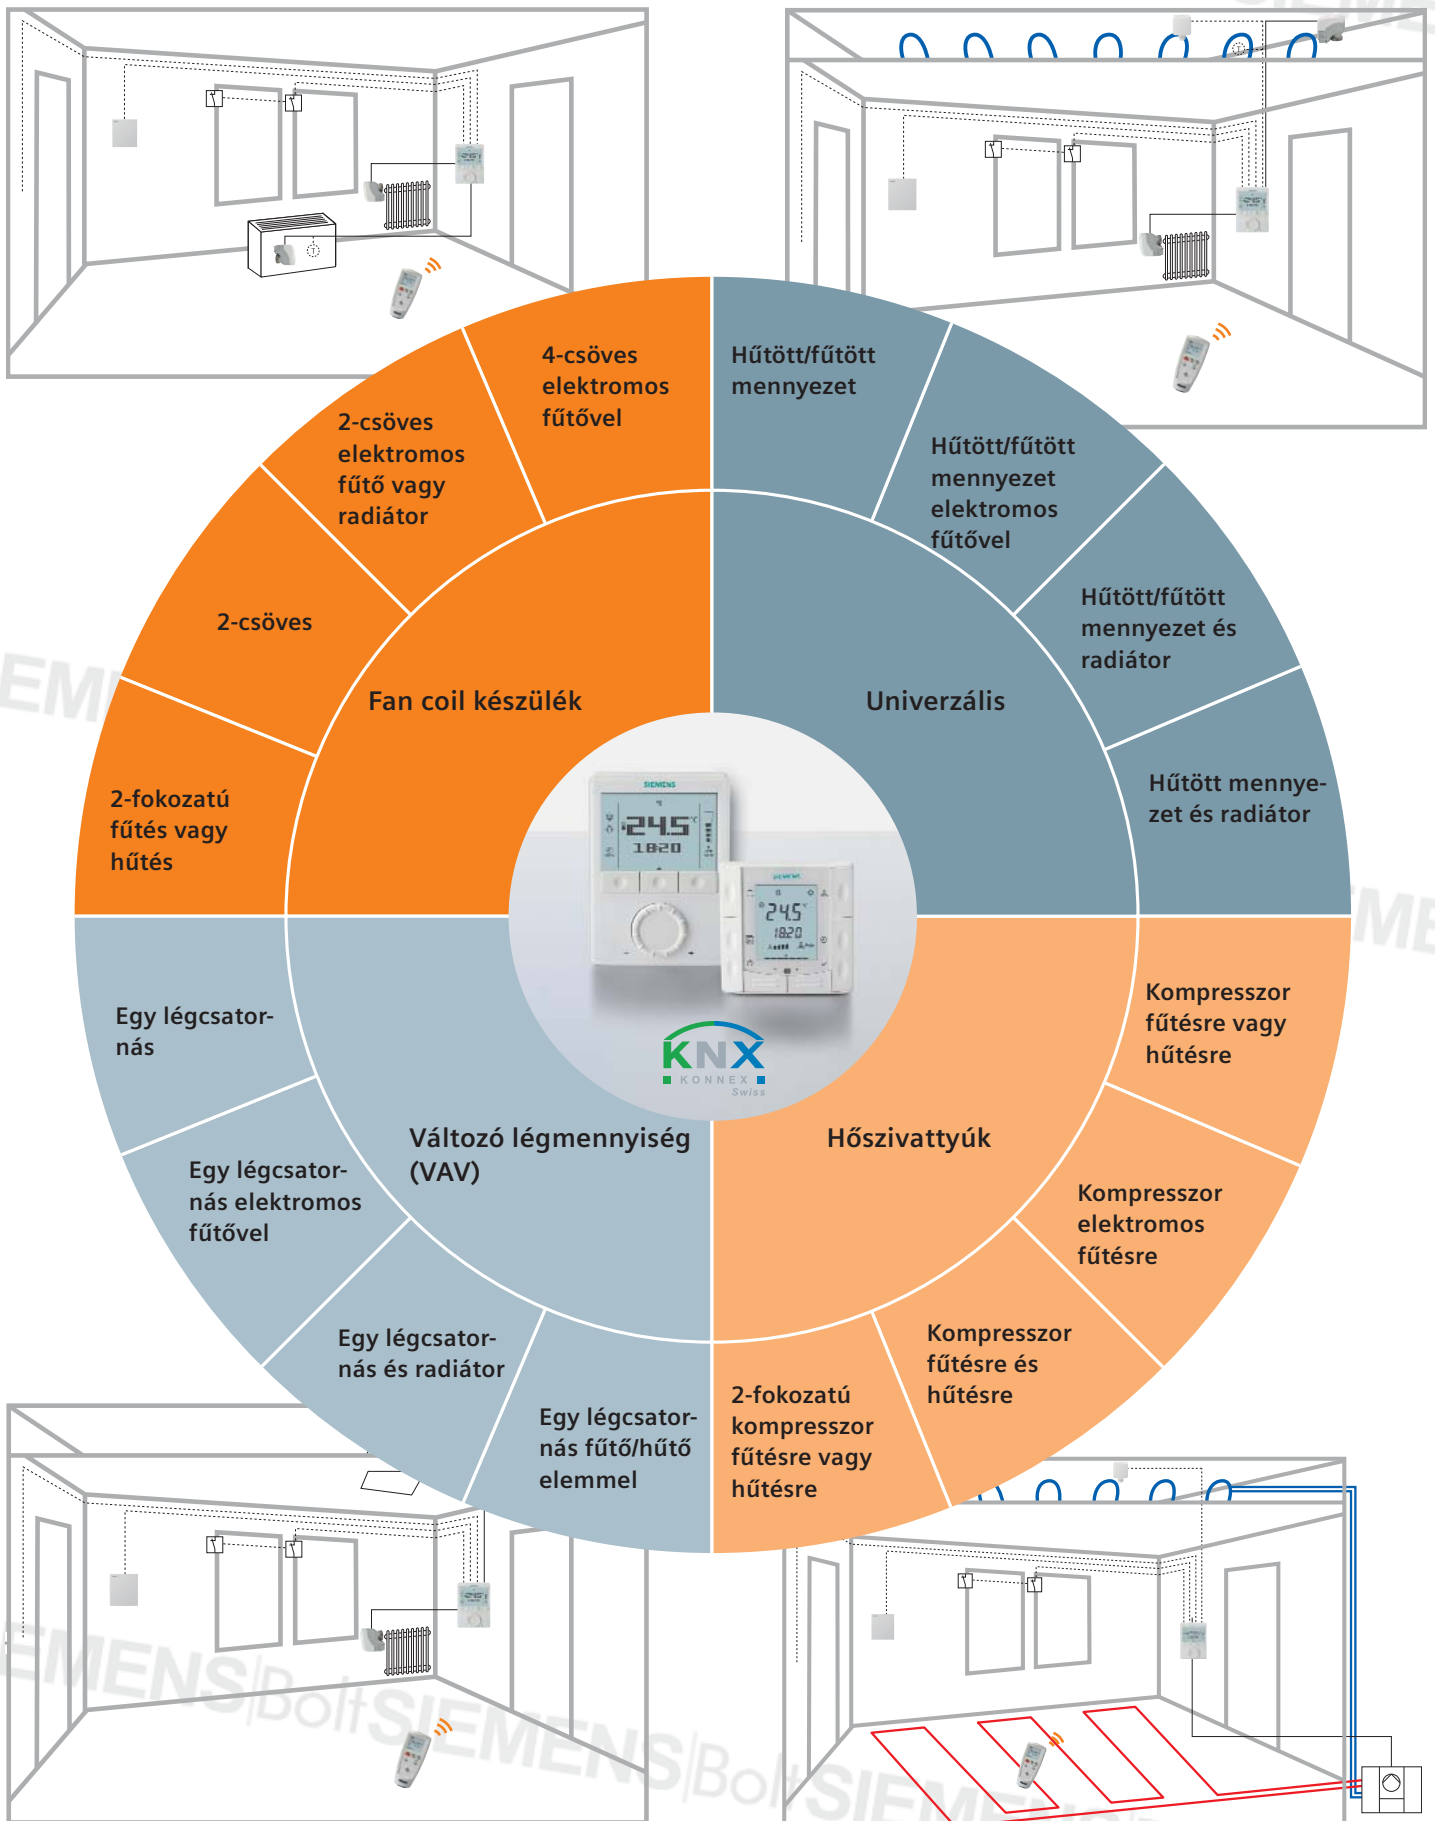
4-csöves elektromos fűtővel

2-csöves elektromos fűtő vagy radiátor

2-csöves

2-fokozatú fűtés vagy hűtés

Fan coil készülék

Hűtött/fűtött mennyezet

Hűtött/fűtött mennyezet elektromos fűtővel

Hűtött/fűtött mennyezet és radiátor

Hűtött mennyezet és radiátor

Univerzális

SIEMENS

24.5 °C

18:20

KNX
KONNEX
Swiss

Egy légcsatornás

Egy légcsatornás elektromos fűtővel

Egy légcsatornás és radiátor

Egy légcsatornás fűtő/hűtő elemmel

Változó légmennyiség (VAV)

Hőszivattyúk

Kompresszor fűtésre vagy hűtésre

Kompresszor elektromos fűtésre

Kompresszor fűtésre és hűtésre

2-fokozatú kompresszor fűtésre vagy hűtésre

SIEMENS Bolt SIEMENS Bolt SIEMENS